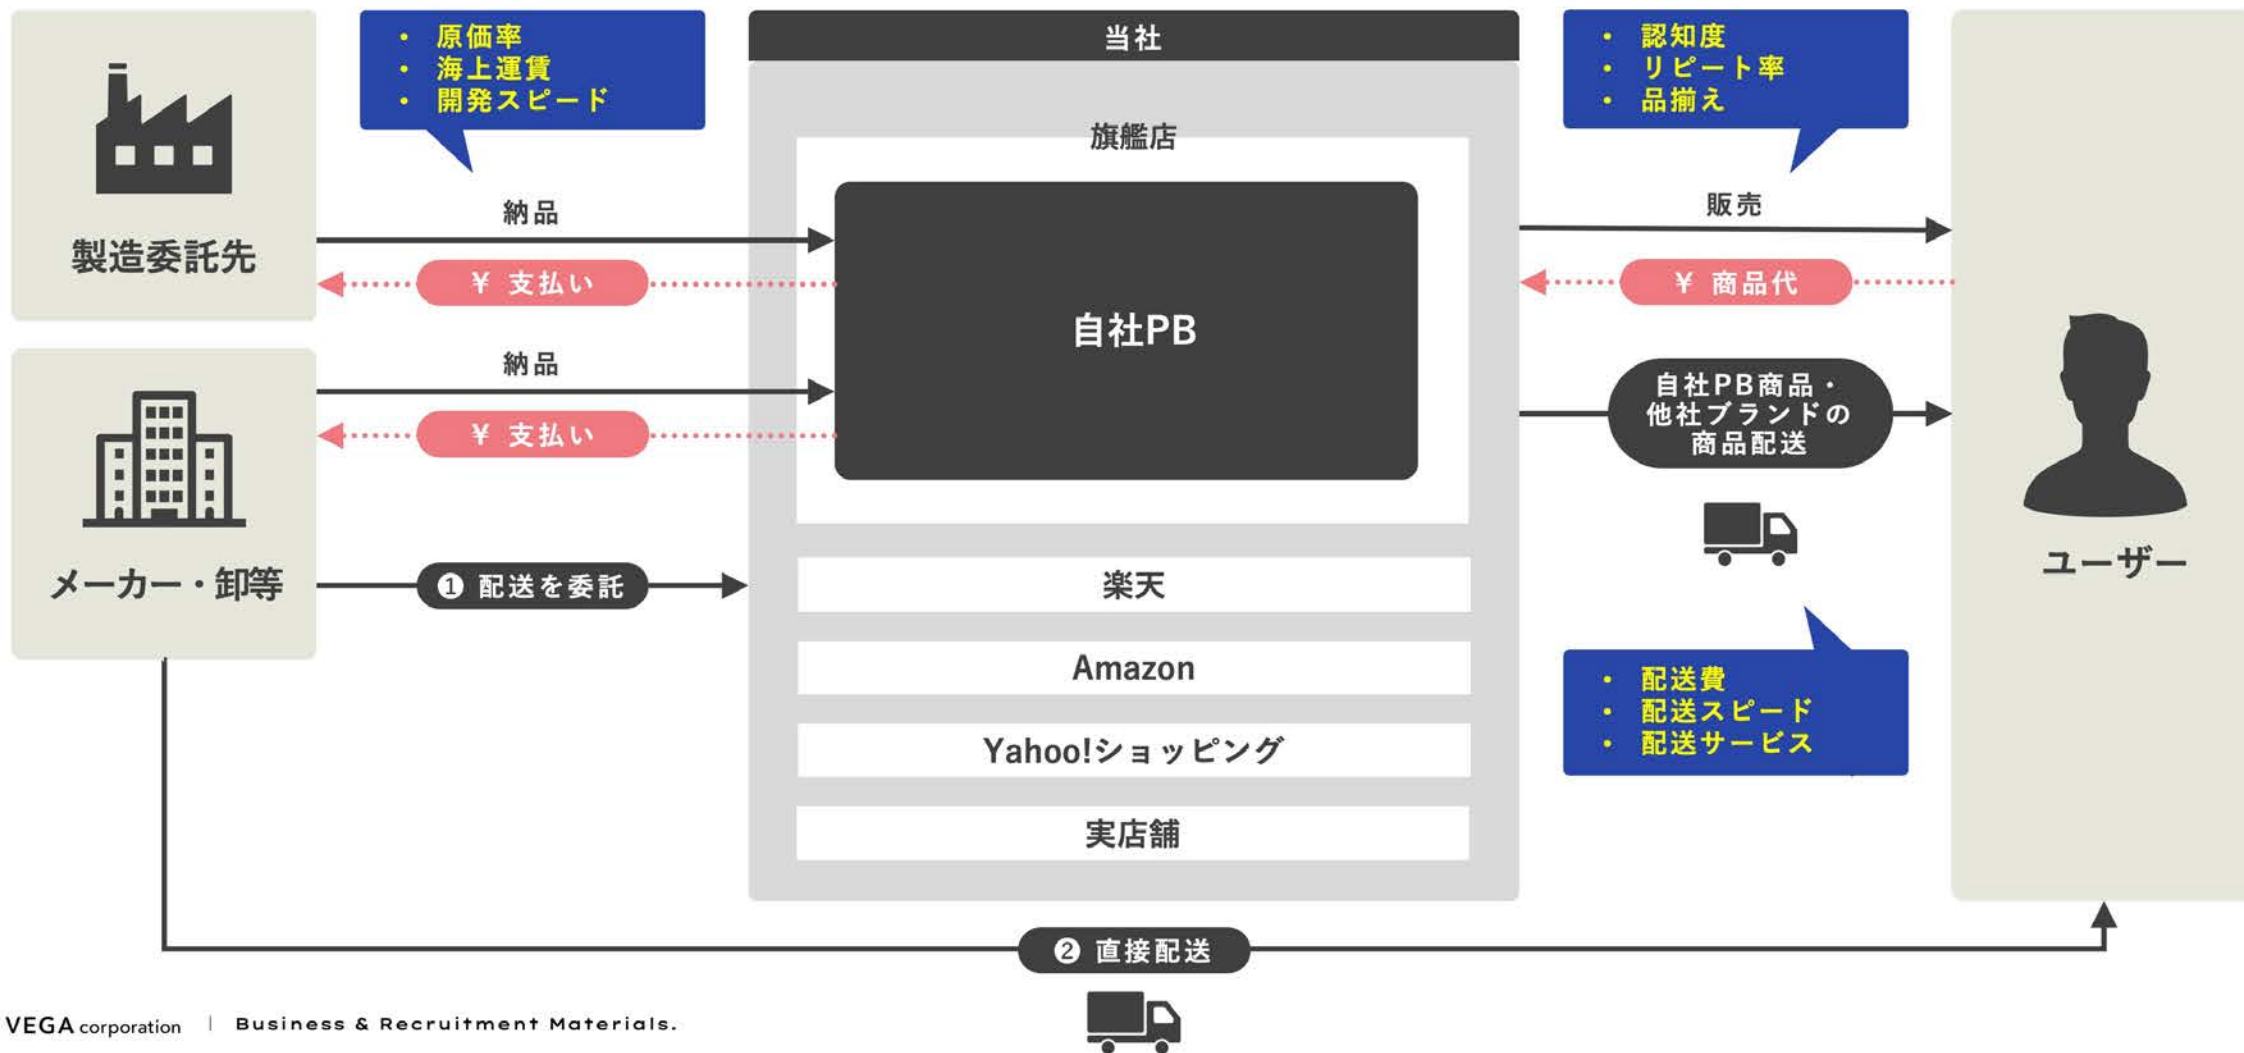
製造委託先

• 原価率
• 海上運賃
• 開発スピード

納品

¥ 支払い

納品

¥ 支払い

メーカー・卸等

❶ 配送を委託

当社

旗艦店

自社PB

楽天

Amazon

Yahoo!ショッピング

実店舗

• 認知度
• リピート率
• 品揃え

販売

¥ 商品代

自社PB商品・他社ブランドの商品配送

• 配送費
• 配送スピード
• 配送サービス

ユーザー

❷ 直接配送

VEGA corporation | Business & Recruitment Materials.